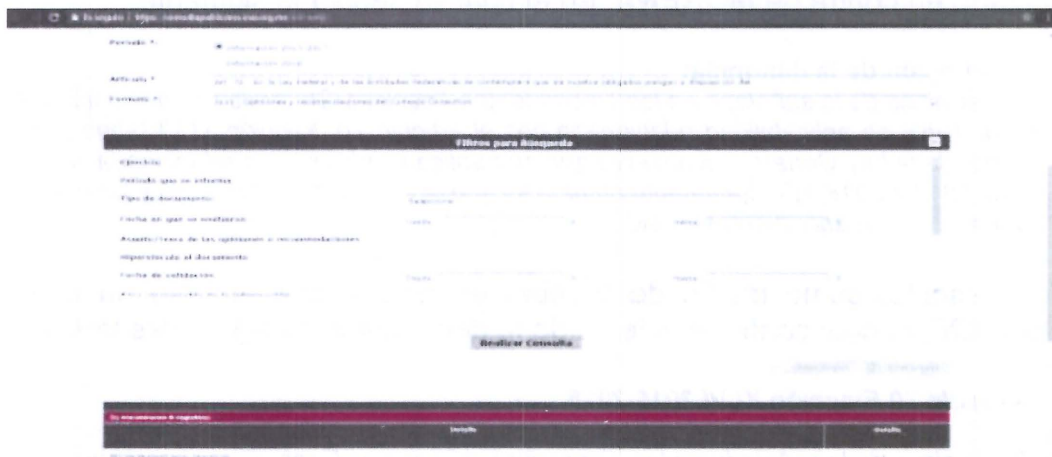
Es seguro | https://consultapublicamx.inai.org.mx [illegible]

Periodo *: Información 2015-2017
Información 2018

Artículo *: Art. 70 - En la Ley Federal y de las Entidades Federativas se contemplará que los sujetos obligados pongan a disposición de

Formato *: XLVI - Opiniones y recomendaciones del Consejo Consultivo

Filtros para Búsqueda

Ejercicio:

Periodo que se informa

Tipo de documento: Seleccione

Fecha en que se emitieron: Desde Hasta

Asunto/Tema de las opiniones o recomendaciones

Hipervínculo al documento

Fecha de validación: Desde Hasta

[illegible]

Realizar Consulta

Se encontraron 0 registros

Detalle Detalle